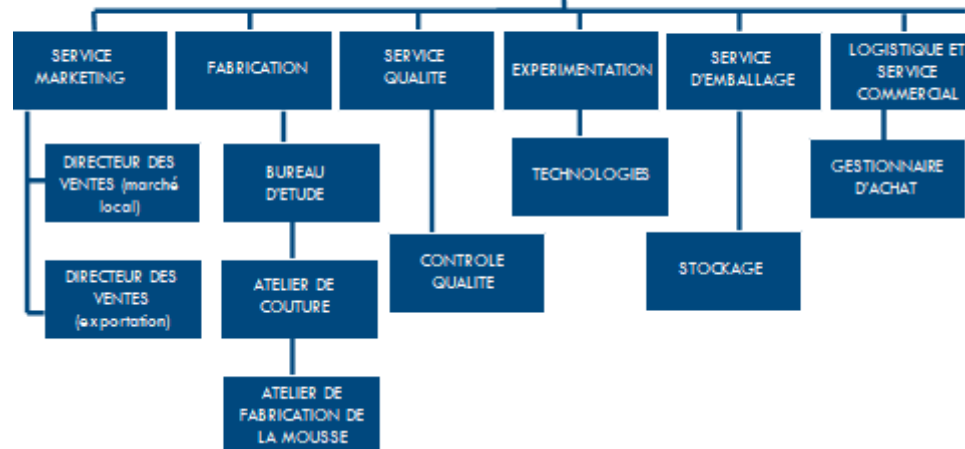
SERVICE MARKETING

DIRECTEUR DES VENTES (marché local)

DIRECTEUR DES VENTES (exportation)

FABRICATION

BUREAU D'ETUDE

ATELIER DE COUTURE

ATELIER DE FABRICATION DE LA MOUSSE

SERVICE QUALITE

CONTROLE QUALITE

EXPERIMENTATION

TECHNOLOGIES

SERVICE D'EMBALLAGE

STOCKAGE

LOGISTIQUE ET SERVICE COMMERCIAL

GESTIONNAIRE D'ACHAT